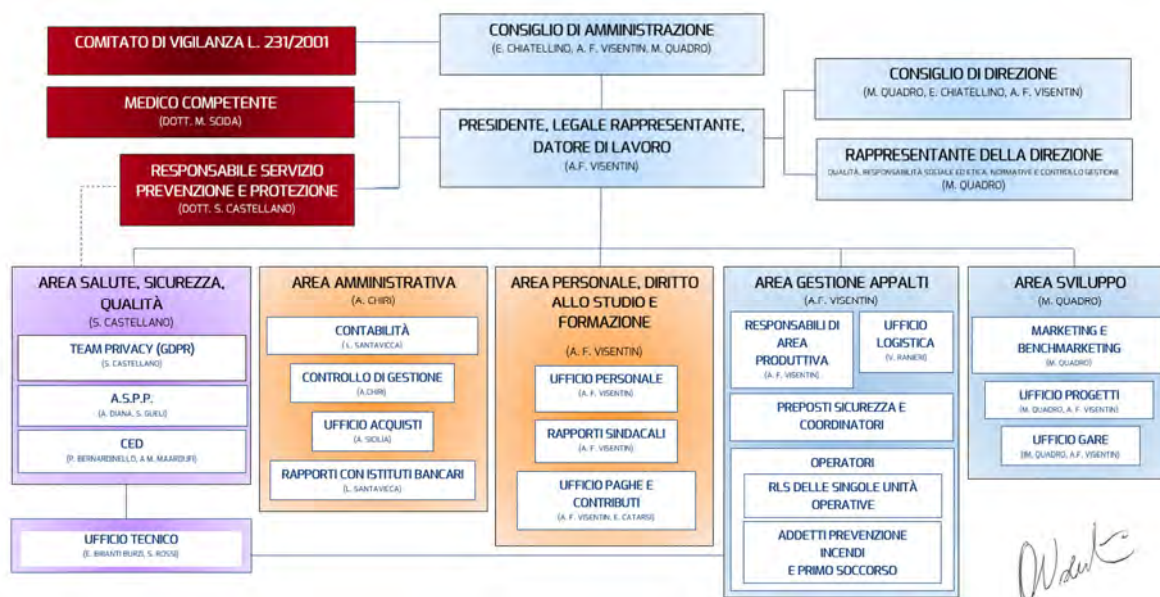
COMITATO DI VIGILANZA L. 231/2001

CONSIGLIO DI AMMINISTRAZIONE
(E. CHIATELLINO, A. F. VISENTIN, M. QUADRO)

MEDICO COMPETENTE
(DOTT. M. SCIDA)

PRESIDENTE, LEGALE RAPPRESENTANTE, DATORE DI LAVORO
(A.F. VISENTIN)

CONSIGLIO DI DIREZIONE
(M. QUADRO, E. CHIATELLINO, A. F. VISENTIN)

RESPONSABILE SERVIZIO PREVENZIONE E PROTEZIONE
(DOTT. S. CASTELLANO)

RAPPRESENTANTE DELLA DIREZIONE
QUALITÀ, RESPONSABILITÀ SOCIALE ED ETICA, NORMATIVE E CONTROLLO GESTIONE
(M. QUADRO)

AREA SALUTE, SICUREZZA, QUALITÀ
(S. CASTELLANO)

TEAM PRIVACY (GDPR)
(S. CASTELLANO)

A.S.P.P.
(A. DIANA, S. GUELI)

CED
(P. BERNARDINELLO, A.M. MAAROUFI)

UFFICIO TECNICO
(E. BRIANTI BURZI, S. ROSSI)

AREA AMMINISTRATIVA
(A. CHIRI)

CONTABILITÀ
(L. SANTAVICCA)

CONTROLLO DI GESTIONE
(A.CHIRI)

UFFICIO ACQUISTI
(A. SIOLIA)

RAPPORTI CON ISTITUTI BANCARI
(L. SANTAVICCA)

AREA PERSONALE, DIRITTO ALLO STUDIO E FORMAZIONE
(A. F. VISENTIN)

UFFICIO PERSONALE
(A. F. VISENTIN)

RAPPORTI SINDACALI
(A. F. VISENTIN)

UFFICIO PAGHE E CONTRIBUTI
(A. F. VISENTIN, E. CATARSI)

AREA GESTIONE APPALTI
(A.F. VISENTIN)

RESPONSABILI DI AREA PRODUTTIVA
(A. F. VISENTIN)

UFFICIO LOGISTICA
(V. RANIERI)

PREPOSTI SICUREZZA E COORDINATORI

OPERATORI

RLS DELLE SINGOLE UNITÀ OPERATIVE

ADDETTI PREVENZIONE INCENDI E PRIMO SOCCORSO

AREA SVILUPPO
(M. QUADRO)

MARKETING E BENCHMARKETING
(M. QUADRO)

UFFICIO PROGETTI
(M. QUADRO, A. F. VISENTIN)

UFFICIO GARE
(M. QUADRO, A.F. VISENTIN)

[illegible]